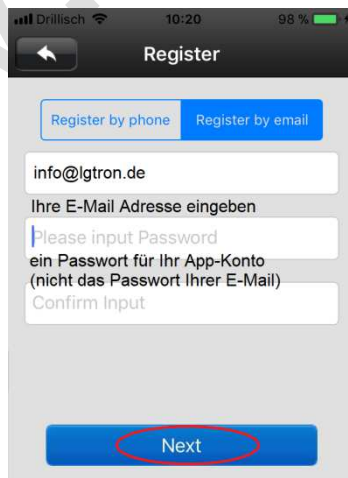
Drillisch 10:20 98 %

Register

Register by phone Register by email

info@lgtron.de

Ihre E-Mail Adresse eingeben

Please input Password

ein Passwort für Ihr App-Konto (nicht das Passwort Ihrer E-Mail)

Confirm Input

Next